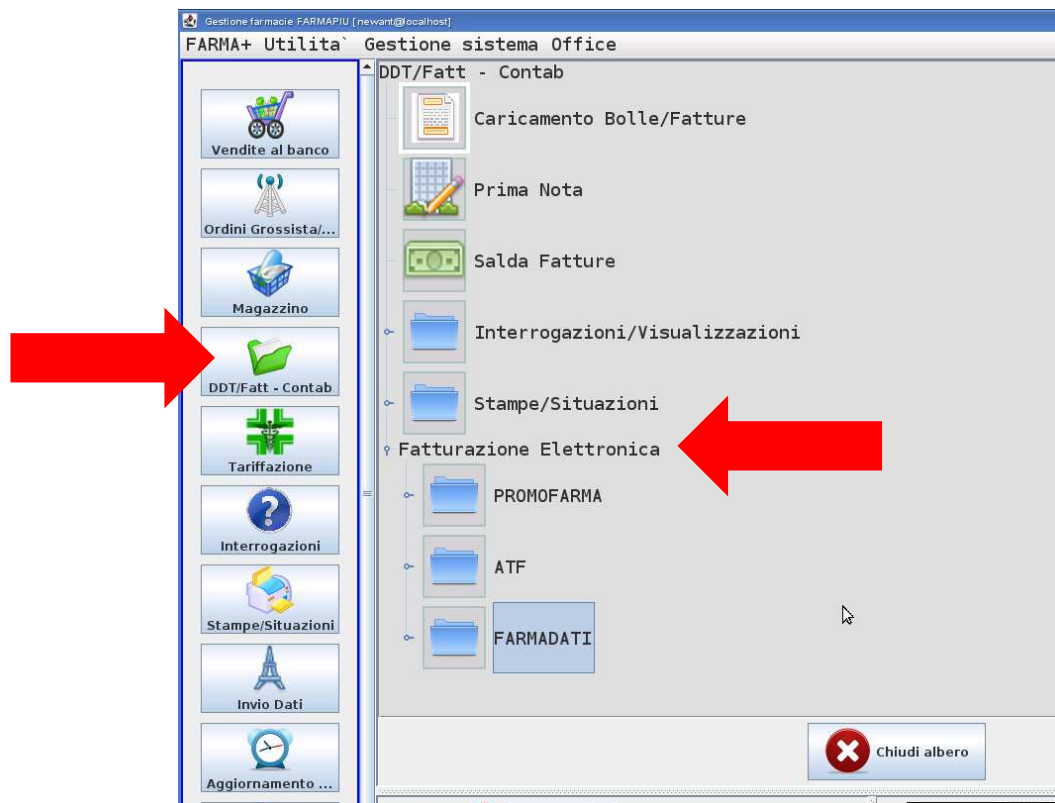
Gestione farmacie FARMAPIU [newant@localhost]

FARMA+ Utilita` Gestione sistema Office

Vendite al banco

Ordini Grossista/...

Magazzino

DDT/Fatt - Contab

Tariffazione

Interrogazioni

Stampe/Situazioni

Invio Dati

Aggiornamento ...

DDT/Fatt - Contab

Caricamento Bolle/Fatture

Prima Nota

Salda Fatture

Interrogazioni/Visualizzazioni

Stampe/Situazioni

Fatturazione Elettronica

PROMOFARMA

ATF

FARMADATI

Chiudi albero